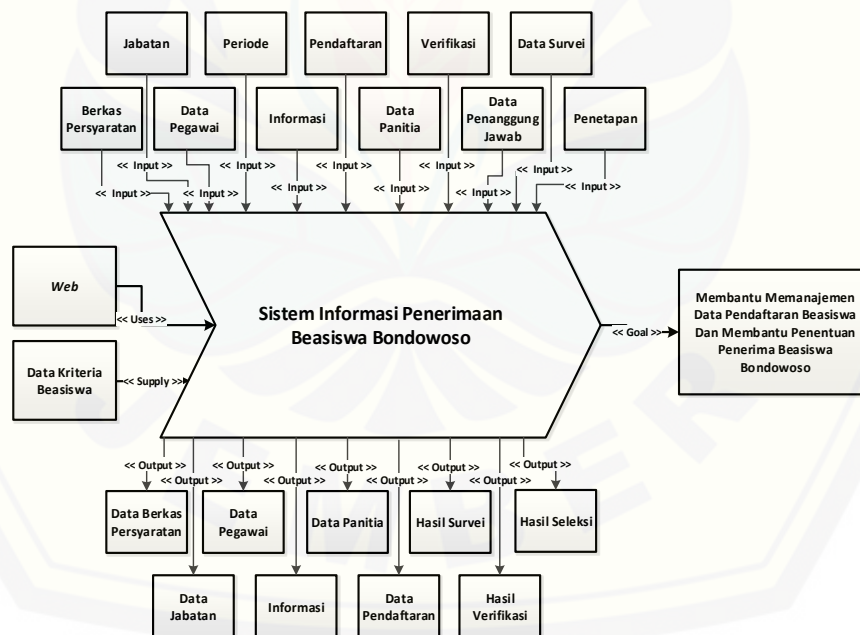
Jabatan

Periode

Pendaftaran

Verifikasi

Data Survei

Berkas Persyaratan

Data Pegawai

Informasi

Data Panitia

Data Penanggung Jawab

Penetapan

<< Input >>

<< Input >>

<< Input >>

<< Input >>

<< Input >>

<< Input >>

<< Input >>

<< Input >>

<< Input >>

<< Input >>

<< Input >>

Web

<< Uses >>

Sistem Informasi Penerimaan Beasiswa Bondowoso

<< Goal >>

Membantu Memanajemen Data Pendaftaran Beasiswa Dan Membantu Penentuan Penerima Beasiswa Bondowoso

Data Kriteria Beasiswa

<< Supply >>

<< Output >>

<< Output >>

<< Output >>

<< Output >>

<< Output >>

<< Output >>

<< Output >>

<< Output >>

<< Output >>

<< Output >>

Data Berkas Persyaratan

Data Pegawai

Data Panitia

Hasil Survei

Hasil Seleksi

Data Jabatan

Informasi

Data Pendaftaran

Hasil Verifikasi